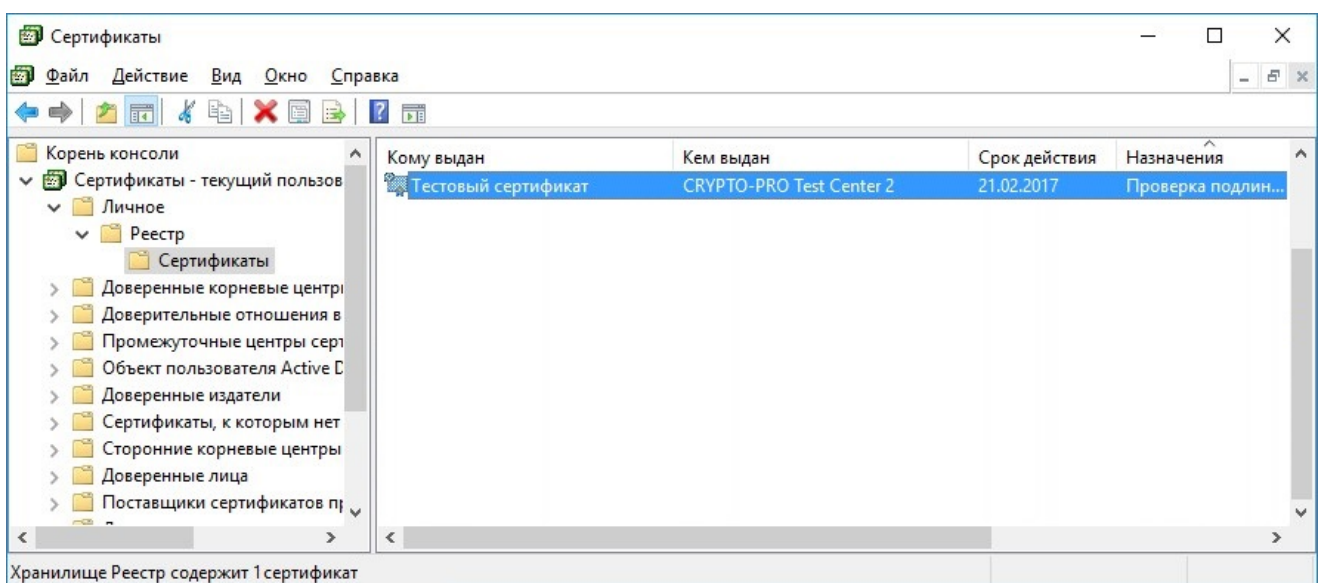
Сертификаты

Файл Действие Вид Окно Справка

Корень консоли
Сертификаты - текущий пользов
Личное
Реестр
Сертификаты
Доверенные корневые центры
Доверительные отношения в
Промежуточные центры серт
Объект пользователя Active D
Доверенные издатели
Сертификаты, к которым нет
Сторонние корневые центры
Доверенные лица
Поставщики сертификатов п

| Кому выдан | Кем выдан | Срок действия | Назначения |
|---|---|---|---|
| Тестовый сертификат | CRYPTO-PRO Test Center 2 | 21.02.2017 | Проверка подлин... |

Хранилище Реестр содержит 1 сертификат